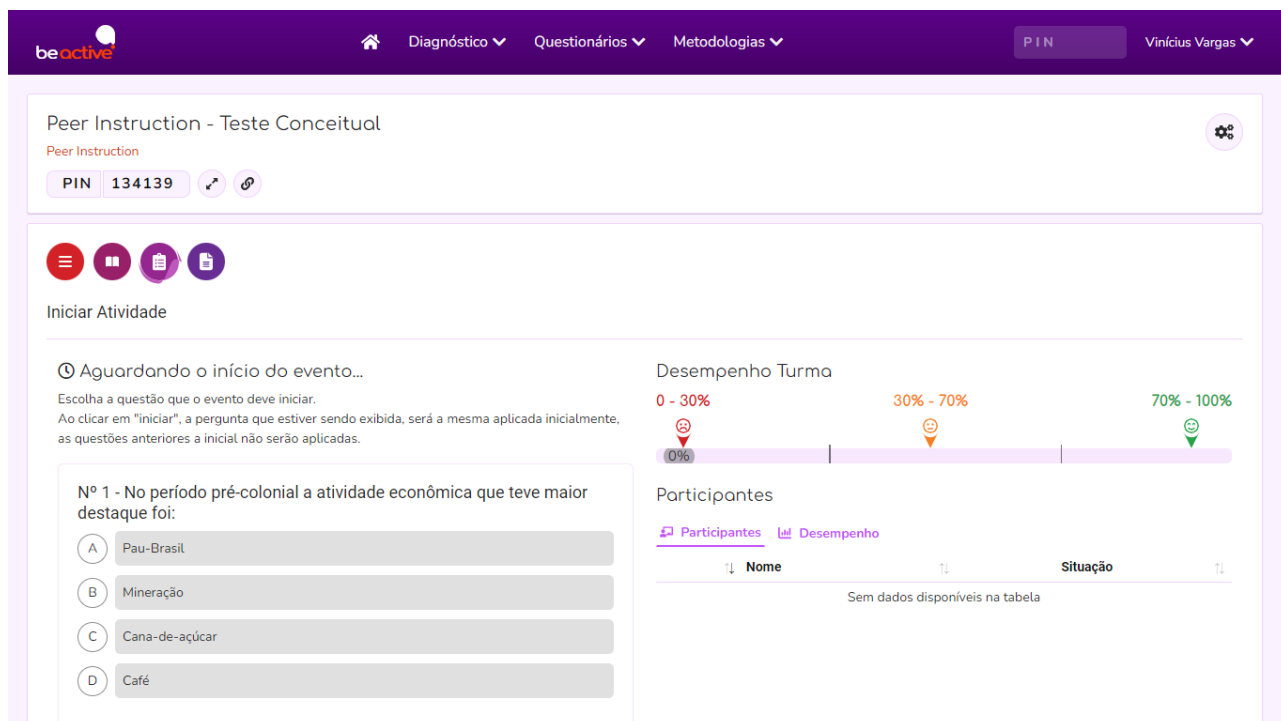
beactive

Diagnóstico Questionários Metodologias

PIN

Vinícius Vargas

Peer Instruction - Teste Conceitual

Peer Instruction

PIN 134139

Iniciar Atividade

Aguardando o início do evento...

Escolha a questão que o evento deve iniciar.
Ao clicar em "iniciar", a pergunta que estiver sendo exibida, será a mesma aplicada inicialmente, as questões anteriores a inicial não serão aplicadas.

Nº 1 - No período pré-colonial a atividade econômica que teve maior destaque foi:

A Pau-Brasil

B Mineração

C Cana-de-açúcar

D Café

Desempenho Turma

0 - 30%

30% - 70%

70% - 100%

0%

Participantes

Participantes Desempenho

| Nome | Situação |
|---|---|
| Sem dados disponíveis na tabela | |